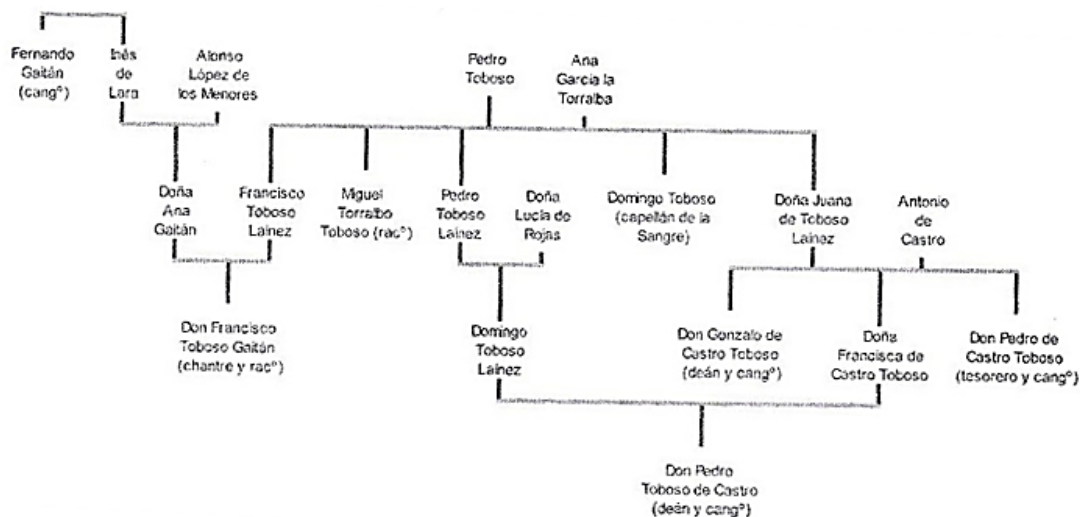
Fernando Gaitán (cang°)

Inés de Lara

Alonso López de los Menores

Pedro Toboso

Ana García la Torralba

Doña Ana Gaitán

Francisco Toboso Laínez

Miguel Torralbo Toboso (rac°)

Pedro Toboso Laínez

Doña Lucía de Rojas

Domingo Toboso (capellán de la Sangre)

Doña Juana de Toboso Laínez

Antonio de Castro

Don Francisco Toboso Gaitán (chantre y rac°)

Domingo Toboso Laínez

Don Gonzalo de Castro Toboso (deán y cang°)

Doña Francisca de Castro Toboso

Don Pedro de Castro Toboso (tesorero y cang°)

Don Pedro Toboso de Castro (deán y cang°)